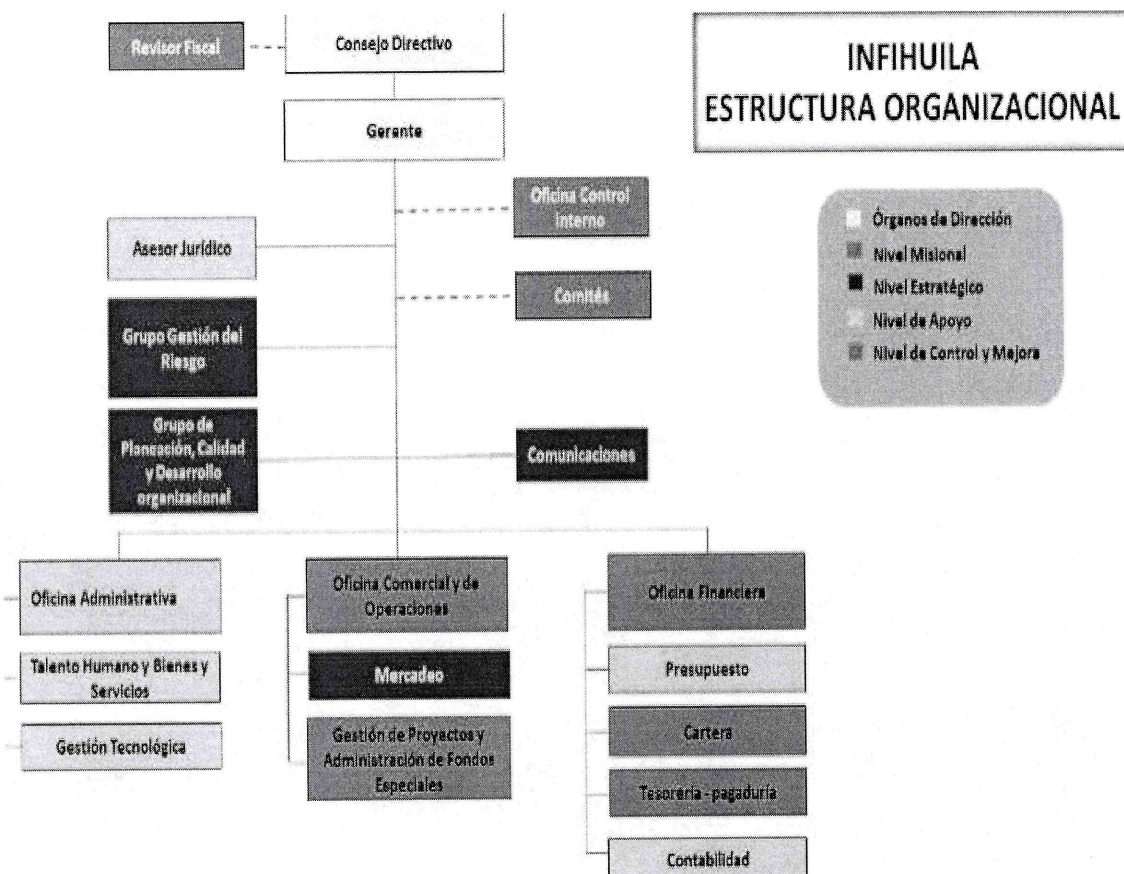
INFIHUILA
ESTRUCTURA ORGANIZACIONAL

Órganos de Dirección
Nivel Misional
Nivel Estratégico
Nivel de Apoyo
Nivel de Control y Mejora

Revisor Fiscal

Consejo Directivo

Gerente

Oficina Control Interno

Asesor Jurídico

Comités

Grupo Gestión del Riesgo

Grupo de Planeación, Calidad y Desarrollo organizacional

Comunicaciones

Oficina Administrativa

Talento Humano y Bienes y Servicios

Gestión Tecnológica

Oficina Comercial y de Operaciones

Mercadeo

Gestión de Proyectos y Administración de Fondos Especiales

Oficina Financiera

Presupuesto

Cartera

Tesorería - pagaduría

Contabilidad